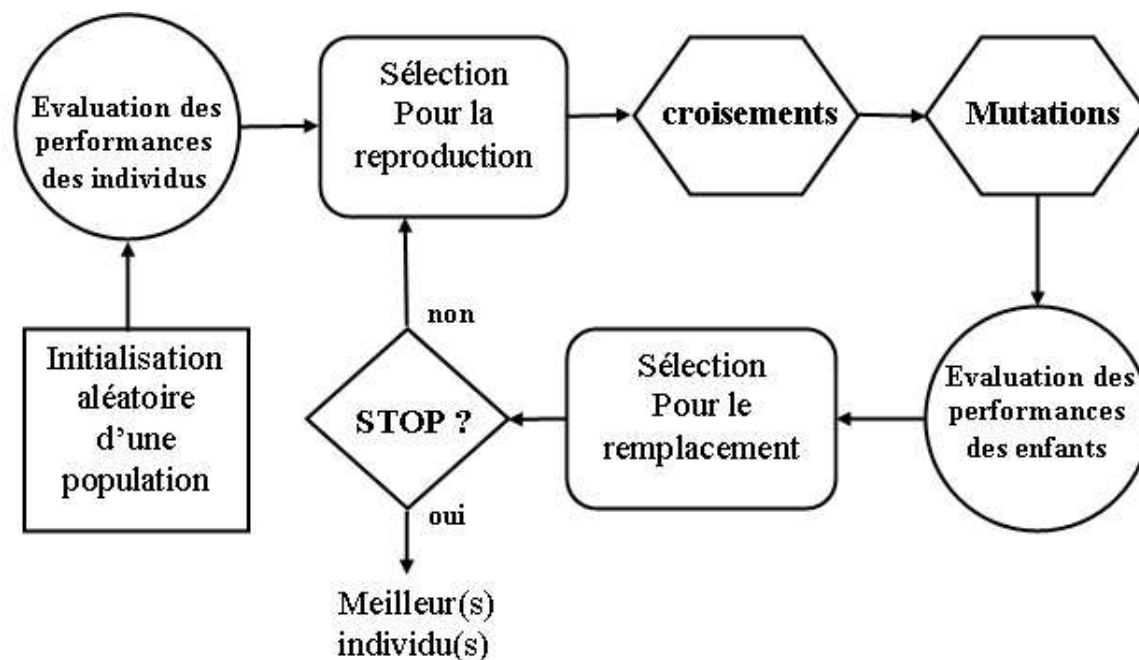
Evaluation des performances des individus

Sélection Pour la reproduction

croisements

Mutations

Initialisation aléatoire d'une population

non

STOP ?

oui

Meilleur(s) individu(s)

Sélection Pour le remplacement

Evaluation des performances des enfants